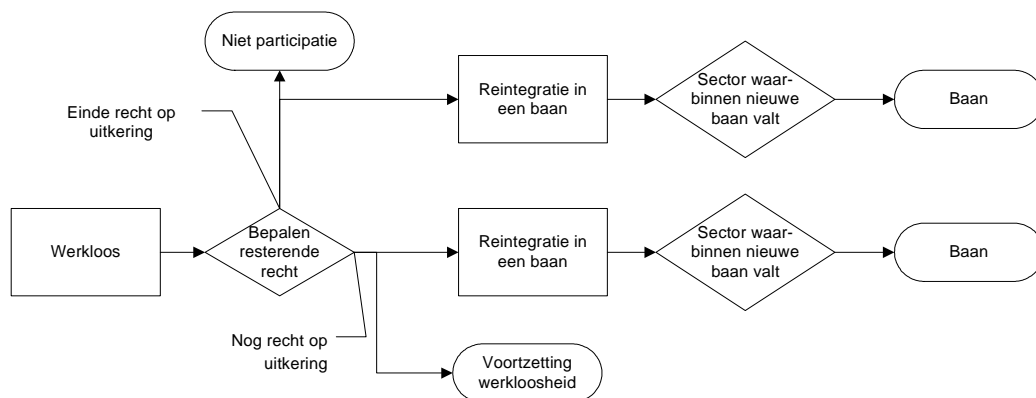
Niet participatie

Einde recht op uitkering

Reintegratie in een baan

Sector waarbinnen nieuwe baan valt

Baan

Werkloos

Bepalen resterende recht

Reintegratie in een baan

Sector waarbinnen nieuwe baan valt

Baan

Nog recht op uitkering

Voortzetting werkloosheid